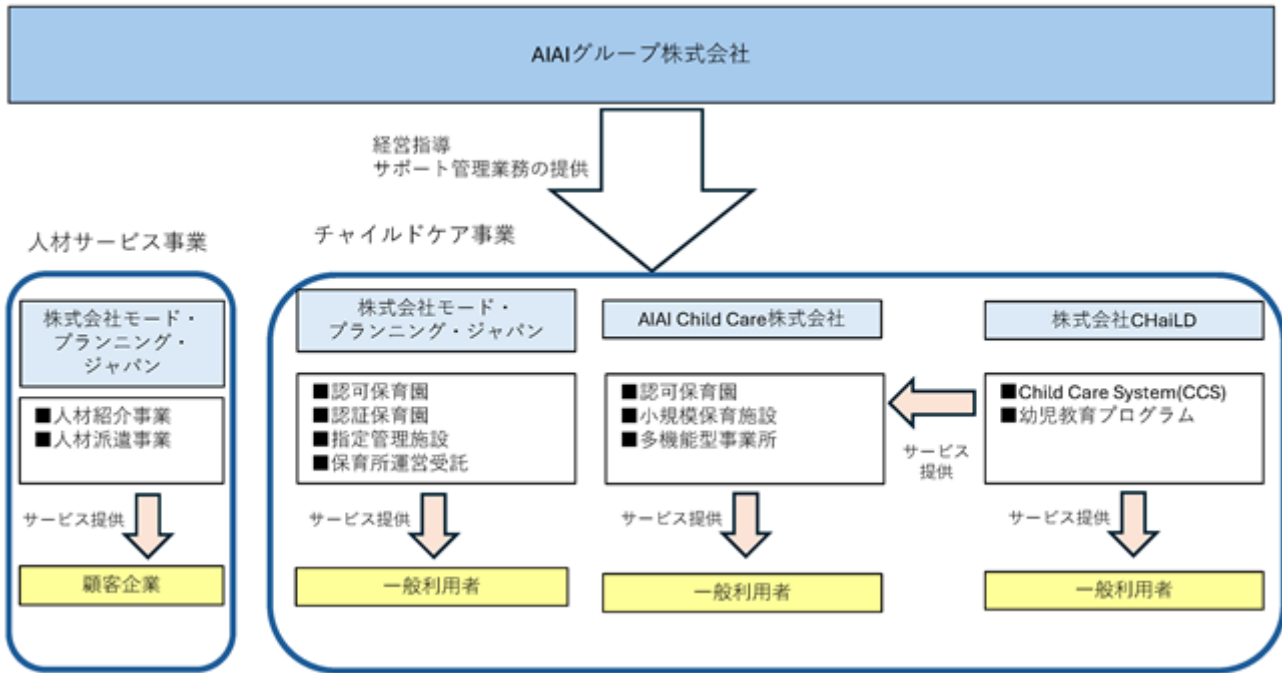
AIAIグループ株式会社

経営指導
サポート管理業務の提供

人材サービス事業

株式会社モード・プランニング・ジャパン

■人材紹介事業
■人材派遣事業

サービス提供

顧客企業

チャイルドケア事業

株式会社モード・プランニング・ジャパン

■認可保育園
■認証保育園
■指定管理施設
■保育所運営受託

サービス提供

一般利用者

AIAI Child Care株式会社

■認可保育園
■小規模保育施設
■多機能型事業所

サービス提供

一般利用者

サービス提供

株式会社CHaiLD

■Child Care System(CCS)
■幼児教育プログラム

サービス提供

一般利用者